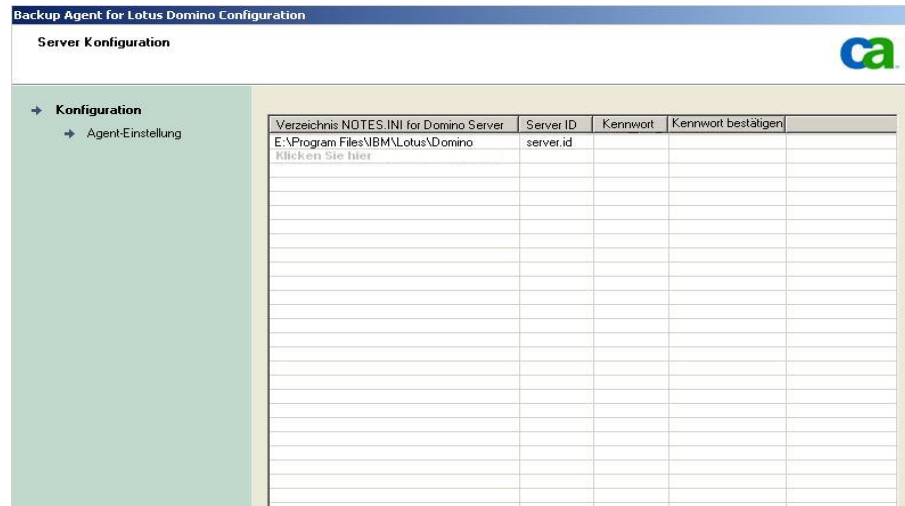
Backup Agent for Lotus Domino Configuration

Server Konfiguration

ca

Konfiguration

Agent-Einstellung

| Verzeichnis NOTES.INI for Domino Server | Server ID | Kennwort | Kennwort bestätigen |
|---|---|---|---|
| E:\Program Files\IBM\Lotus\Domino | server.id | | |
| Klicken Sie hier | | | |